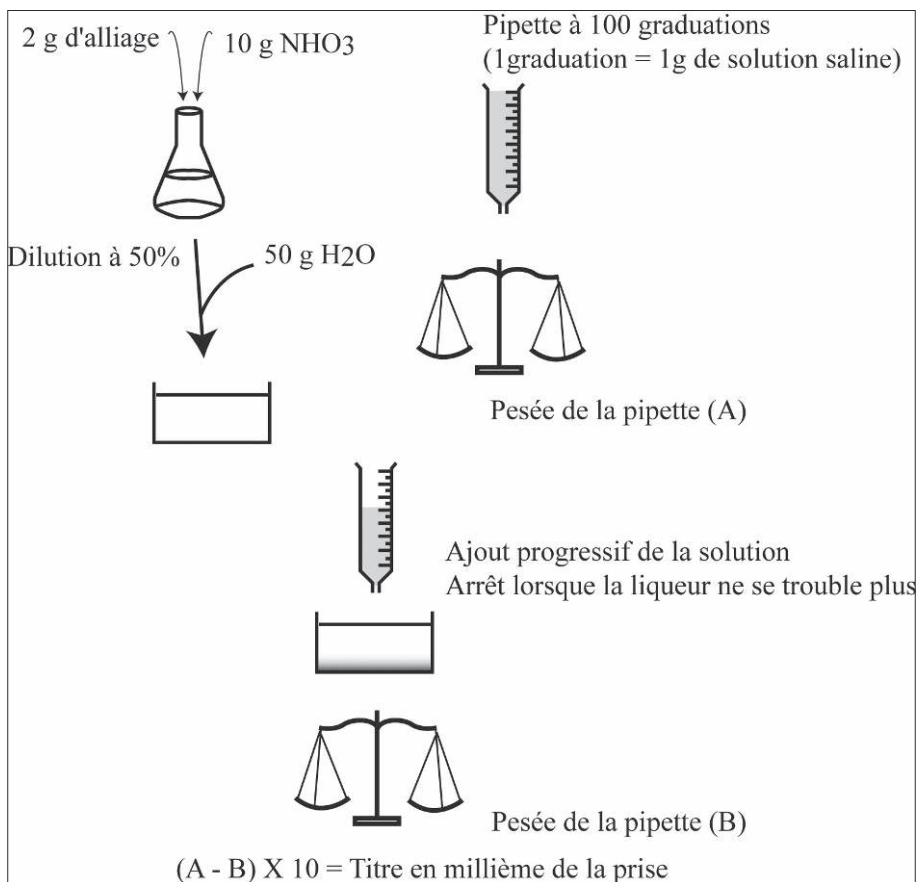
2 g d'alliage

10 g NHO3

Pipette à 100 graduations
(1graduation = 1g de solution saline)

Dilution à 50%

50 g H2O

Pesée de la pipette (A)

Ajout progressif de la solution
Arrêt lorsque la liqueur ne se trouble plus

Pesée de la pipette (B)

(A - B) X 10 = Titre en millième de la prise